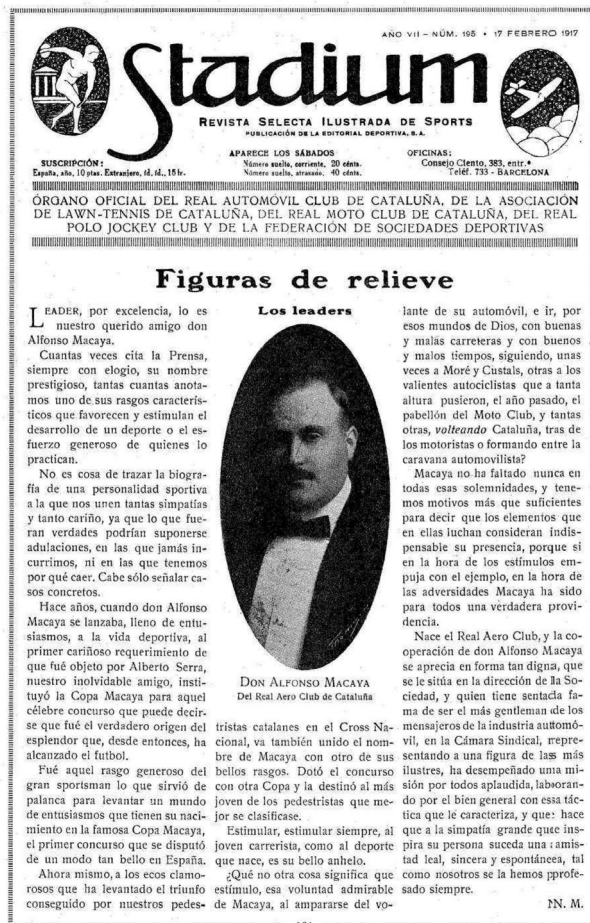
AÑO VII - NÚM. 195 • 17 FEBRERO 1917

Stadium

REVISTA SELECTA ILUSTRADA DE SPORTS
PUBLICACIÓN DE LA EDITORIAL DEPORTIVA, S. A.

SUSCRIPCIÓN:
España, año, 10 ptas. Extranjero, íd. íd., 15 fr.

APARECE LOS SÁBADOS
Número suelto, corriente, 20 cénts.
Número suelto, atrasado, 40 cénts.

OFICINAS:
Consejo Ciento, 383, entr.ª
Teléf. 733 - BARCELONA

ÓRGANO OFICIAL DEL REAL AUTOMÓVIL CLUB DE CATALUÑA, DE LA ASOCIACIÓN DE LAWN-TENNIS DE CATALUÑA, DEL REAL MOTO CLUB DE CATALUÑA, DEL REAL POLO JOCKEY CLUB Y DE LA FEDERACIÓN DE SOCIEDADES DEPORTIVAS

Figuras de relieve

LEADER, por excelencia, lo es nuestro querido amigo don Alfonso Macaya.

Cuantas veces cita la Prensa, siempre con elogio, su nombre prestigioso, tantas cuantas anotamos uno de sus rasgos característicos que favorecen y estimulan el desarrollo de un deporte o el esfuerzo generoso de quienes lo practican.

No es cosa de trazar la biografía de una personalidad sportiva a la que nos unen tantas simpatías y tanto cariño, ya que lo que fueran verdades podrían suponerse adulaciones, en las que jamás incurrimos, ni en las que tenemos por qué caer. Cabe sólo señalar casos concretos.

Hace años, cuando don Alfonso Macaya se lanzaba, lleno de entusiasmos, a la vida deportiva, al primer cariñoso requerimiento de que fué objeto por Alberto Serra, nuestro inolvidable amigo, instituyó la Copa Macaya para aquel célebre concurso que puede decirse que fué el verdadero origen del esplendor que, desde entonces, ha alcanzado el futbol.

Fué aquel rasgo generoso del gran sportsman lo que sirvió de palanca para levantar un mundo de entusiasmos que tienen su nacimiento en la famosa Copa Macaya, el primer concurso que se disputó de un modo tan bello en España.

Ahora mismo, a los ecos clamorosos que ha levantado el triunfo conseguido por nuestros pedes-

Los leaders

DON ALFONSO MACAYA
Del Real Aero Club de Cataluña

tristas catalanes en el Cross Nacional, va también unido el nombre de Macaya con otro de sus bellos rasgos. Dotó el concurso con otra Copa y la destinó al más joven de los pedestristas que mejor se clasificase.

Estimular, estimular siempre, al joven carrerista, como al deporte que nace, es su bello anhelo.

¿Qué no otra cosa significa que estímulo, esa voluntad admirable de Macaya, al ampararse del volante de su automóvil, e ir, por esos mundos de Dios, con buenas y malas carreteras y con buenos y malos tiempos, siguiendo, unas veces a Moré y Custals, otras a los valientes autociclistas que a tanta altura pusieron, el año pasado, el pabellón del Moto Club, y tantas otras, volteando Cataluña, tras de los motoristas o formando entre la caravana automovilista?

Macaya no ha faltado nunca en todas esas solemnidades, y tenemos motivos más que suficientes para decir que los elementos que en ellas luchan consideran indispensable su presencia, porque si en la hora de los estímulos empuja con el ejemplo, en la hora de las adversidades Macaya ha sido para todos una verdadera providencia.

Nace el Real Aero Club, y la cooperación de don Alfonso Macaya se aprecia en forma tan digna, que se le sitúa en la dirección de la Sociedad, y quien tiene sentada fama de ser el más gentleman de los mensajeros de la industria automóvil, en la Cámara Sindical, representando a una figura de las más ilustres, ha desempeñado una misión por todos aplaudida, laborando por el bien general con esa táctica que le caracteriza, y que hace que a la simpatía grande que inspira su persona suceda una amistad leal, sincera y espontánea, tal como nosotros se la hemos profesado siempre.

N. M.

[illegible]